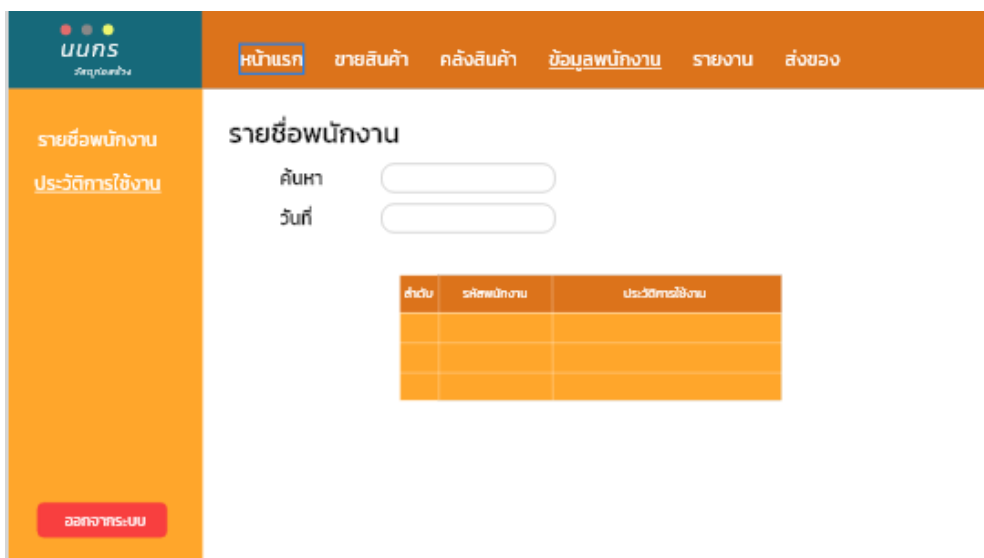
นนกร
วัสดุก่อสร้าง

หน้าแรก ขายสินค้า คลังสินค้า ข้อมูลพนักงาน รายงาน ส่งของ

รายชื่อพนักงาน
ประวัติการใช้งาน

รายชื่อพนักงาน
ค้นหา
วันที่

| ลำดับ | รหัสพนักงาน | ประวัติการใช้งาน |
|---|---|---|
| | | |
| | | |
| | | |

ออกจากระบบ